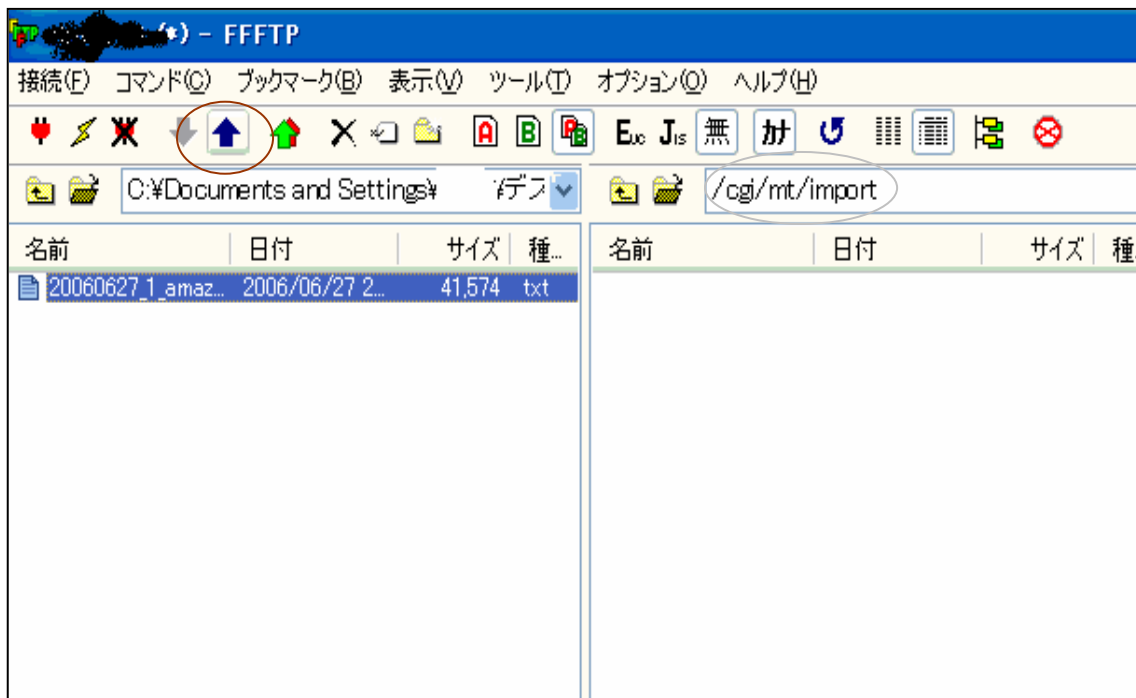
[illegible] (*) - FFFTP

接続(F) コマンド(C) ブックマーク(B) 表示(V) ツール(T) オプション(O) ヘルプ(H)

A B Ex Js 無 カナ

C:¥Documents and Settings¥ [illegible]デス

/cgi/mt/import

| 名前 | 日付 | サイズ | 種... |
|---|---|---|---|
| 20060627_1_amaz... | 2006/06/27 2... | 41,574 | txt |

| 名前 | 日付 | サイズ | 種 |
|---|---|---|---|